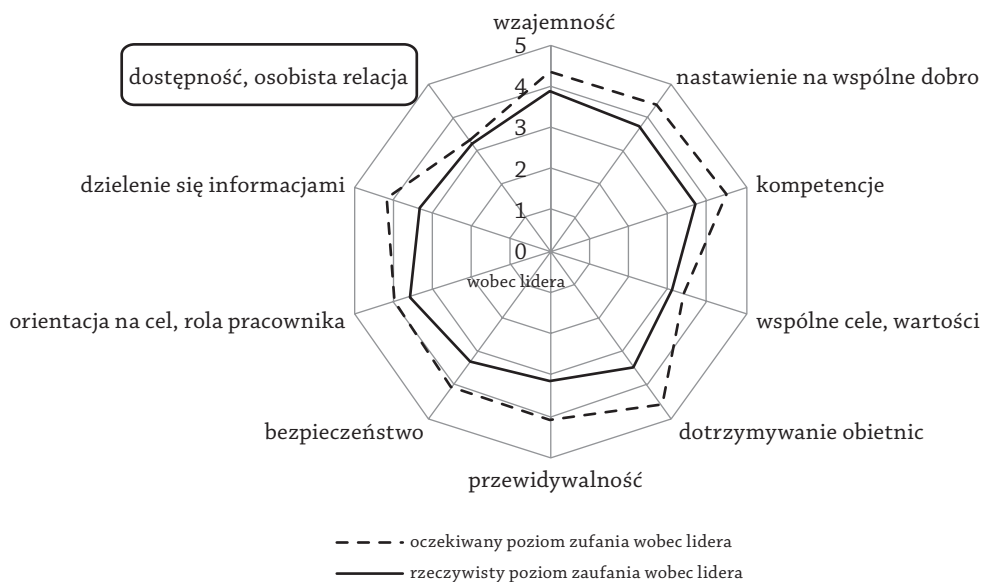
wzajemność
5
4
3
2
1
0
dostępność, osobista relacja
nastawienie na wspólne dobro
dzielenie się informacjami
kompetencje
wobec lidera
orientacja na cel, rola pracownika
wspólne cele, wartości
bezpieczeństwo
dotrzymywanie obietnic
przewidywalność

oczekiwany poziom zufania wobec lidera
rzeczywisty poziom zaufania wobec lidera